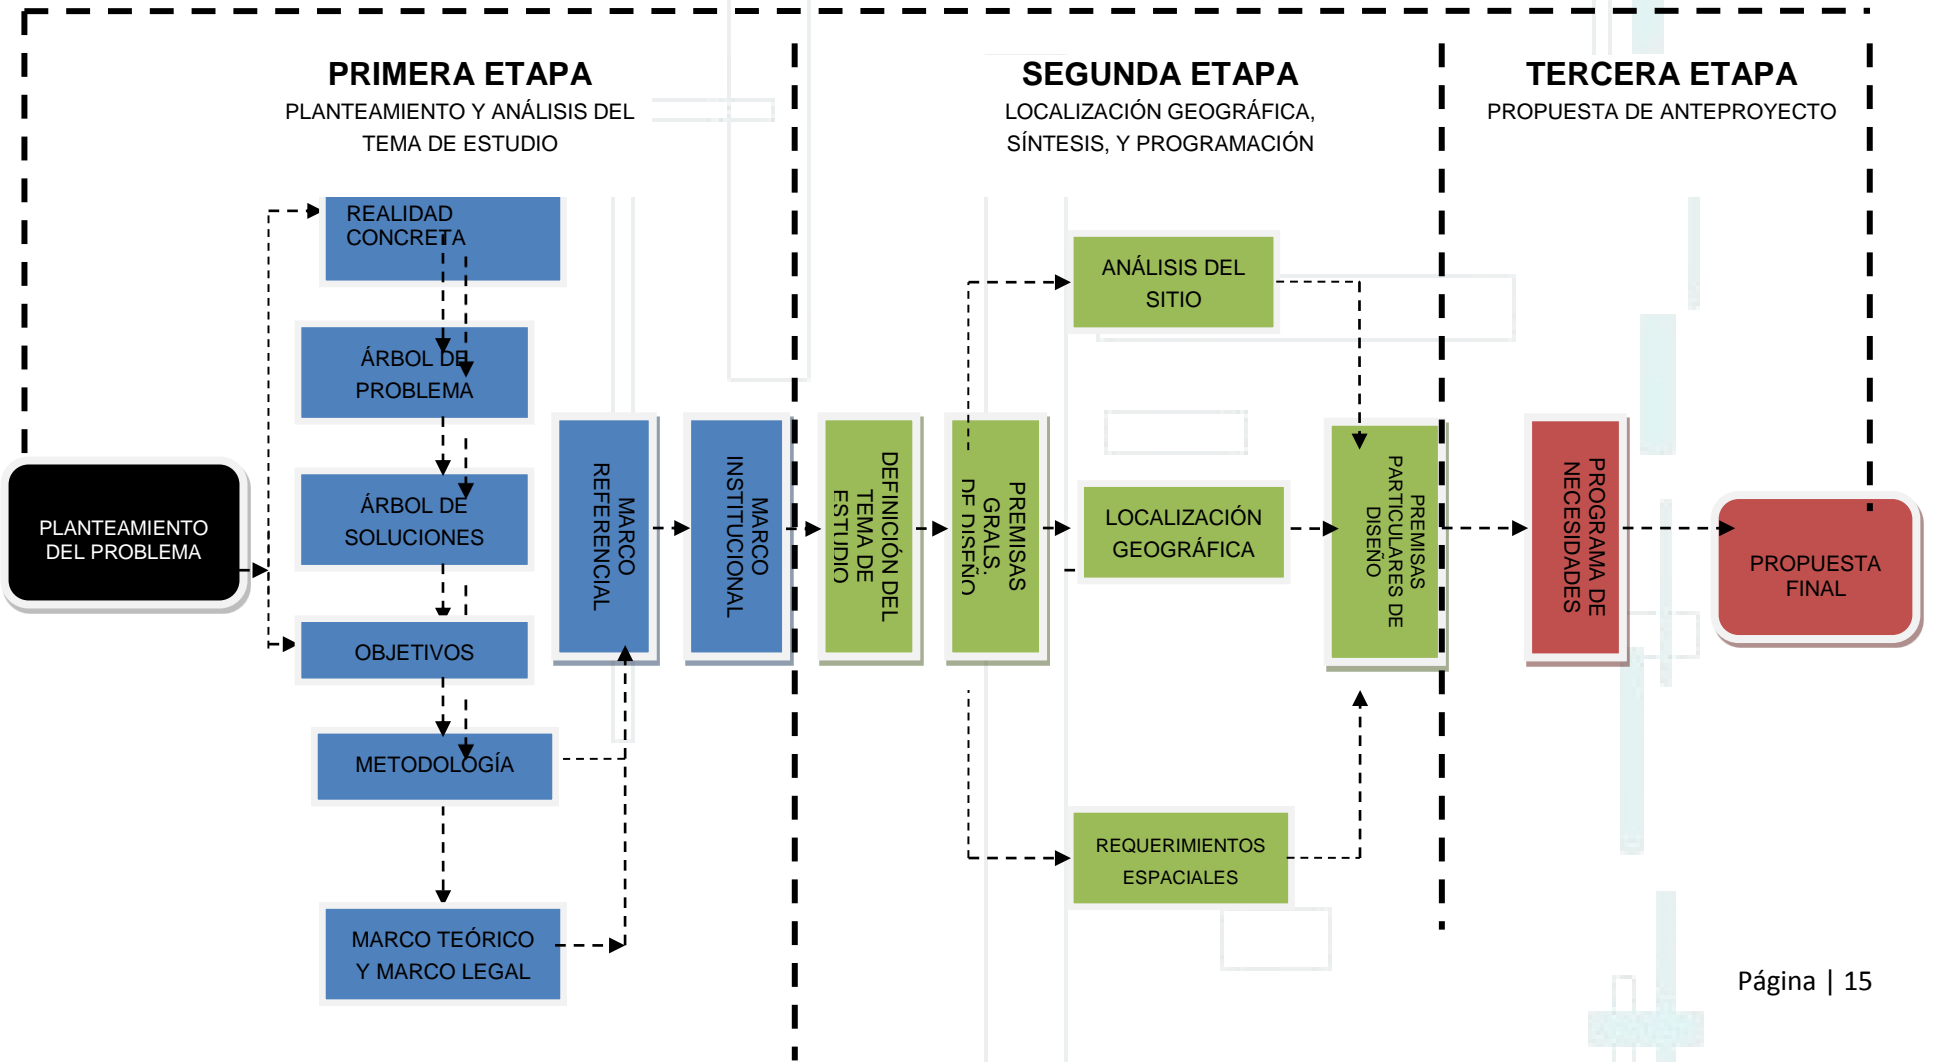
PRIMERA ETAPA
PLANTEAMIENTO Y ANÁLISIS DEL TEMA DE ESTUDIO

SEGUNDA ETAPA
LOCALIZACIÓN GEOGRÁFICA, SÍNTESIS, Y PROGRAMACIÓN

TERCERA ETAPA
PROPUESTA DE ANTEPROYECTO

PLANTEAMIENTO DEL PROBLEMA

REALIDAD CONCRETA

ÁRBOL DE PROBLEMA

ÁRBOL DE SOLUCIONES

OBJETIVOS

METODOLOGÍA

MARCO TEÓRICO Y MARCO LEGAL

MARCO REFERENCIAL

MARCO INSTITUCIONAL

DEFINICIÓN DEL TEMA DE ESTUDIO

PREMISAS GRALS. DE DISEÑO

ANÁLISIS DEL SITIO

LOCALIZACIÓN GEOGRÁFICA

REQUERIMIENTOS ESPACIALES

PREMISAS PARTICULARES DE DISEÑO

PROGRAMA DE NECESIDADES

PROPUESTA FINAL

Página | 15